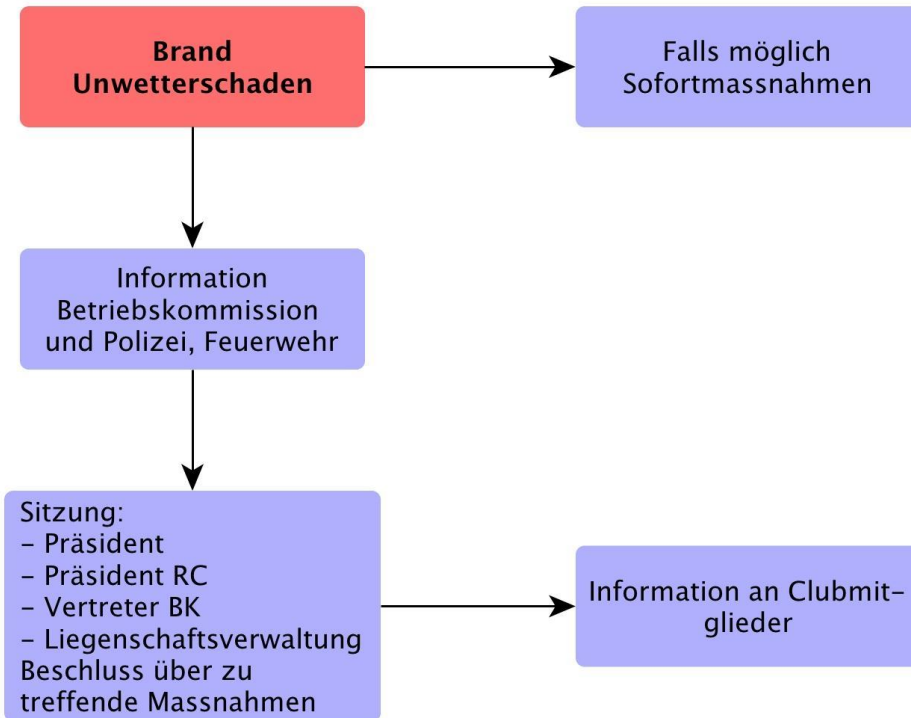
Brand
Unwetterschaden

Falls möglich
Sofortmassnahmen

Information
Betriebskommission
und Polizei, Feuerwehr

Sitzung:
- Präsident
- Präsident RC
- Vertreter BK
- Liegenschaftsverwaltung
Beschluss über zu treffende Massnahmen

Information an Clubmitglieder